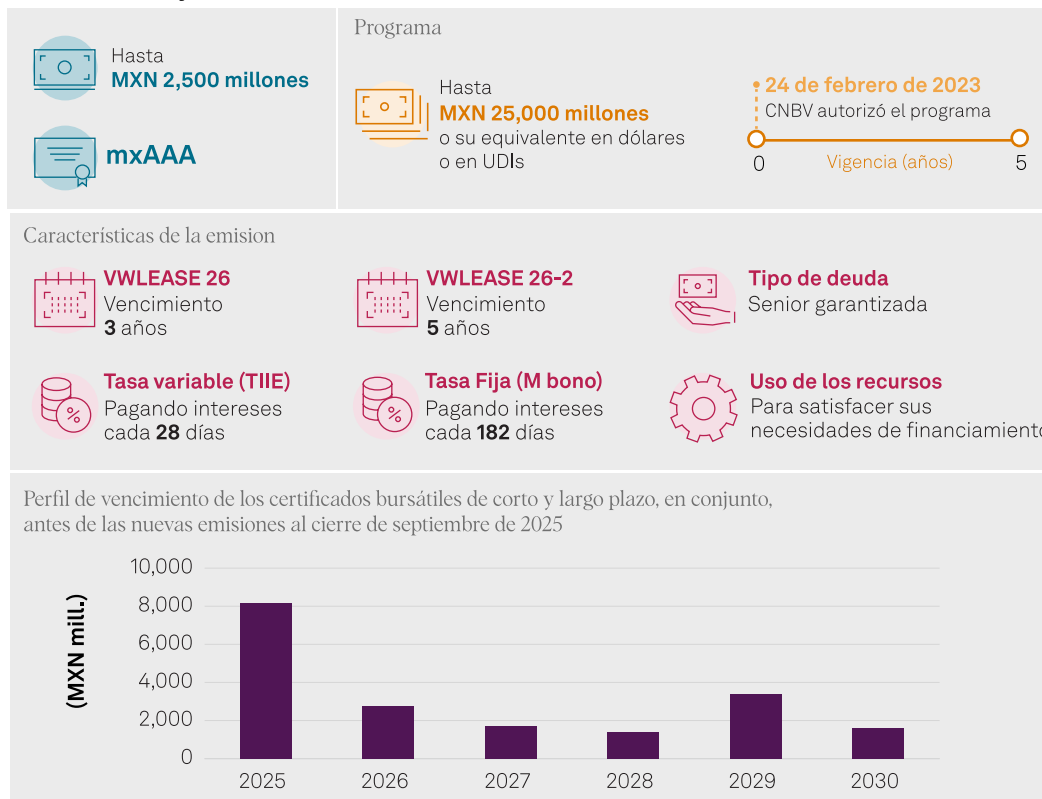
Hasta
MXN 2,500 millones

mxAAA

Programa

Hasta
MXN 25,000 millones
o su equivalente en dólares
o en UDIs

24 de febrero de 2023
CNBV autorizó el programa

0
Vigencia (años)
5

Características de la emision

VWLEASE 26
Vencimiento
3 años

VWLEASE 26-2
Vencimiento
5 años

Tipo de deuda
Senior garantizada

Tasa variable (TIIE)
Pagando intereses
cada 28 días

Tasa Fija (M bono)
Pagando intereses
cada 182 días

Uso de los recursos
Para satisfacer sus
necesidades de financiamiento

Perfil de vencimiento de los certificados bursátiles de corto y largo plazo, en conjunto, antes de las nuevas emisiones al cierre de septiembre de 2025

(MXN mill.)
10,000
8,000
6,000
4,000
2,000
0

2025
2026
2027
2028
2029
2030